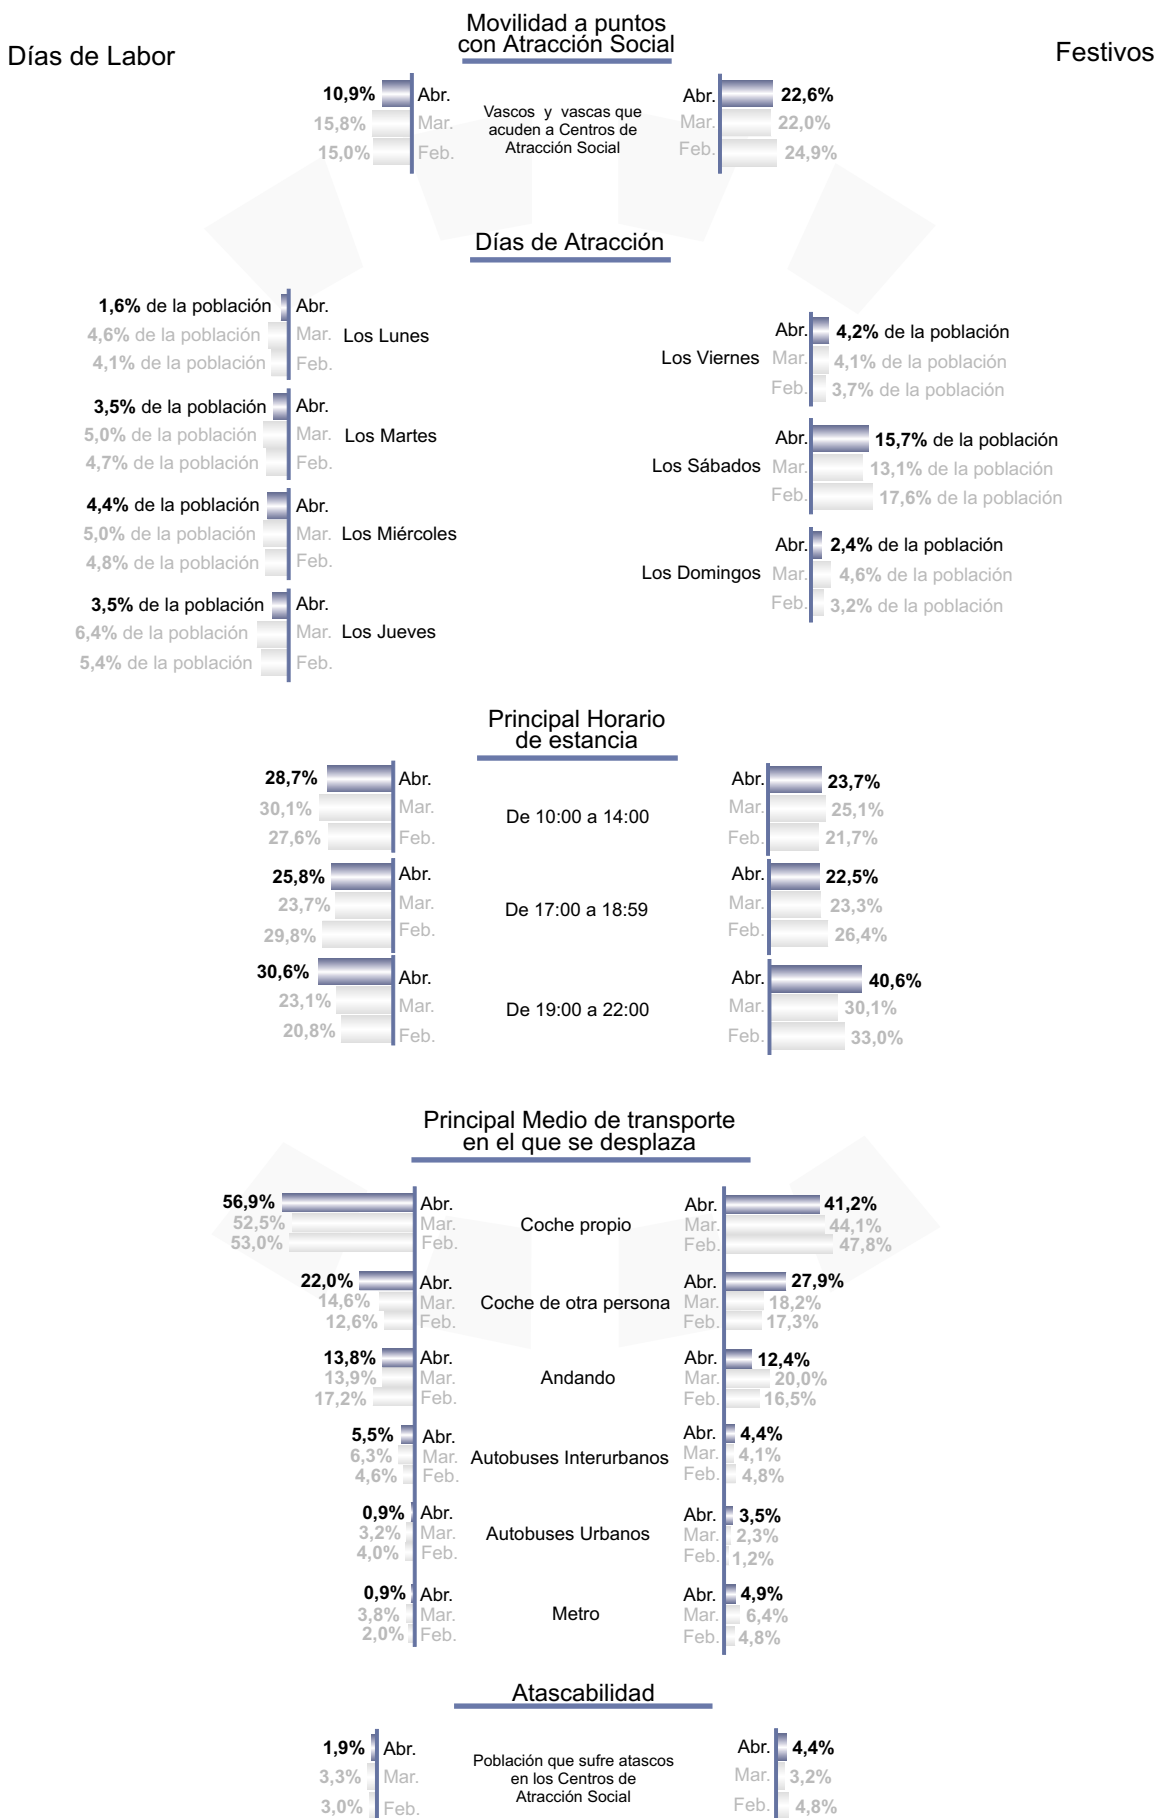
Días de Labor

Movilidad a puntos con Atracción Social

Festivos

10,9% Abr.
15,8% Mar.
15,0% Feb.

Vascos y vascas que acuden a Centros de Atracción Social

Abr. 22,6%
Mar. 22,0%
Feb. 24,9%

Días de Atracción

1,6% de la población Abr.
4,6% de la población Mar. Los Lunes
4,1% de la población Feb.

3,5% de la población Abr.
5,0% de la población Mar. Los Martes
4,7% de la población Feb.

4,4% de la población Abr.
5,0% de la población Mar. Los Miércoles
4,8% de la población Feb.

3,5% de la población Abr.
6,4% de la población Mar. Los Jueves
5,4% de la población Feb.

Abr. 4,2% de la población
Los Viernes Mar. 4,1% de la población
Feb. 3,7% de la población

Abr. 15,7% de la población
Los Sábados Mar. 13,1% de la población
Feb. 17,6% de la población

Abr. 2,4% de la población
Los Domingos Mar. 4,6% de la población
Feb. 3,2% de la población

Principal Horario de estancia

28,7% Abr.
30,1% Mar.
27,6% Feb.
De 10:00 a 14:00
Abr. 23,7%
Mar. 25,1%
Feb. 21,7%

25,8% Abr.
23,7% Mar.
29,8% Feb.
De 17:00 a 18:59
Abr. 22,5%
Mar. 23,3%
Feb. 26,4%

30,6% Abr.
23,1% Mar.
20,8% Feb.
De 19:00 a 22:00
Abr. 40,6%
Mar. 30,1%
Feb. 33,0%

Principal Medio de transporte en el que se desplaza

56,9% Abr.
52,5% Mar.
53,0% Feb.
Coche propio
Abr. 41,2%
Mar. 44,1%
Feb. 47,8%

22,0% Abr.
14,6% Mar.
12,6% Feb.
Coche de otra persona
Abr. 27,9%
Mar. 18,2%
Feb. 17,3%

13,8% Abr.
13,9% Mar.
17,2% Feb.
Andando
Abr. 12,4%
Mar. 20,0%
Feb. 16,5%

5,5% Abr.
6,3% Mar.
4,6% Feb.
Autobuses Interurbanos
Abr. 4,4%
Mar. 4,1%
Feb. 4,8%

0,9% Abr.
3,2% Mar.
4,0% Feb.
Autobuses Urbanos
Abr. 3,5%
Mar. 2,3%
Feb. 1,2%

0,9% Abr.
3,8% Mar.
2,0% Feb.
Metro
Abr. 4,9%
Mar. 6,4%
Feb. 4,8%

Atascabilidad

1,9% Abr.
3,3% Mar.
3,0% Feb.
Población que sufre atascos en los Centros de Atracción Social
Abr. 4,4%
Mar. 3,2%
Feb. 4,8%